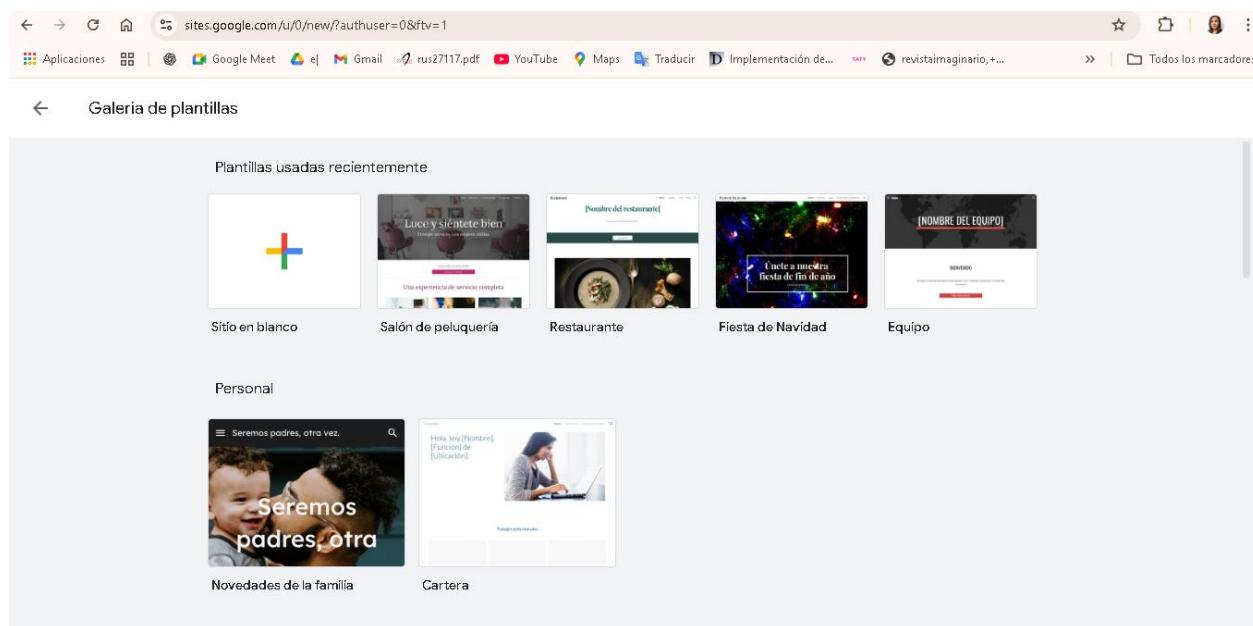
sites.google.com/u/0/new/?authuser=0&ftv=1

Aplicaciones | Google Meet | e| | Gmail | rus27117.pdf | YouTube | Maps | Traducir | Implementación de... | revistaimaginario,+... | » | Todos los marcadores

Galeria de plantillas

Plantillas usadas recientemente

Luce y siéntete bien

Una experiencia de servicio completa

[Nombre del restaurante]

Únete a nuestra fiesta de fin de año

[NOMBRE DEL EQUIPO]

Sitio en blanco

Salón de peluquería

Restaurante

Fiesta de Navidad

Equipo

Personal

Seremos padres, otra vez.

Seremos padres, otra

Hola, soy [Nombre], [Función] de [Ubicación].

Novedades de la familia

Cartera